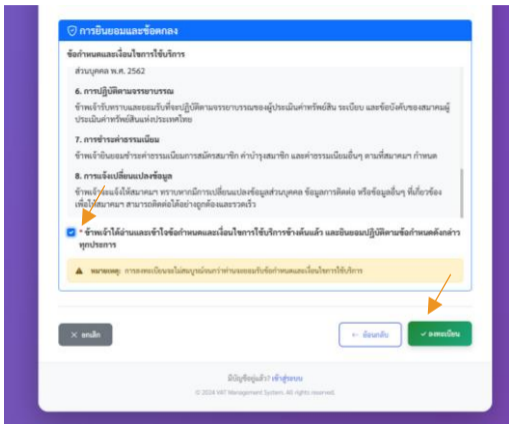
การยินยอมและข้อตกลง

ข้อกำหนดและเงื่อนไขการใช้บริการ

ส่วนบุคคล พ.ศ. 2562

6. การปฏิบัติตามจรรยาบรรณ

ข้าพเจ้ารับทราบและยอมรับที่จะปฏิบัติตามจรรยาบรรณของผู้ประเมินค่าทรัพย์สิน ระเบียบ และข้อบังคับของสมาคมผู้ประเมินค่าทรัพย์สินแห่งประเทศไทย

7. การชำระค่าธรรมเนียม

ข้าพเจ้ายินยอมชำระค่าธรรมเนียมการสมัครสมาชิก ค่าบำรุงสมาชิก และค่าธรรมเนียมอื่นๆ ตามที่สมาคมฯ กำหนด

8. การแจ้งเปลี่ยนแปลงข้อมูล

ข้าพเจ้าจะแจ้งให้สมาคมฯ ทราบหากมีการเปลี่ยนแปลงข้อมูลส่วนบุคคล ข้อมูลการติดต่อ หรือข้อมูลอื่นๆ ที่เกี่ยวข้อง เพื่อให้สมาคมฯ สามารถติดต่อได้อย่างถูกต้องและรวดเร็ว

* ข้าพเจ้าได้อ่านและเข้าใจข้อกำหนดและเงื่อนไขการใช้บริการข้างต้นแล้ว และยินยอมปฏิบัติตามข้อกำหนดดังกล่าวทุกประการ

หมายเหตุ: การลงทะเบียนจะไม่สมบูรณ์จนกว่าท่านจะยอมรับข้อกำหนดและเงื่อนไขการใช้บริการ

× ยกเลิก

← ย้อนกลับ

✓ ลงทะเบียน

มีบัญชีอยู่แล้ว? เข้าสู่ระบบ

© 2024 VAT Management System. All rights reserved.